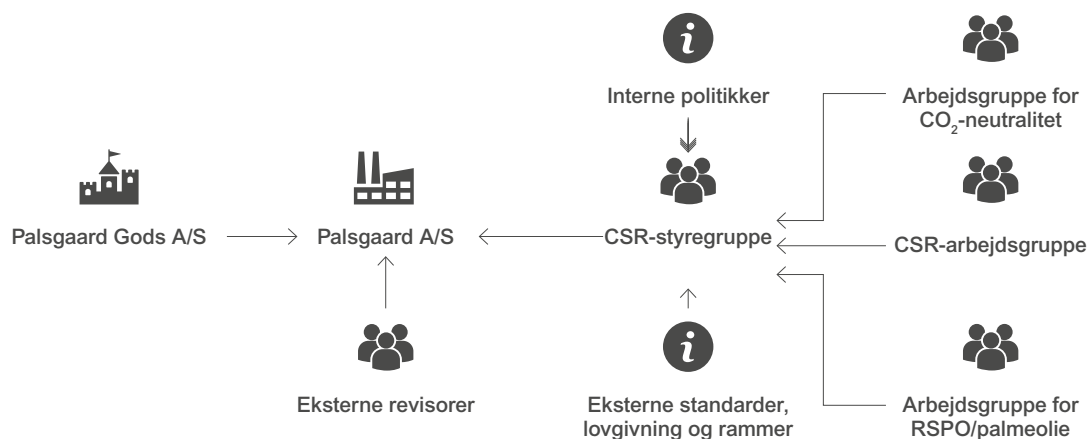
i

Interne politikker

Arbejdsgruppe for $CO_2$-neutralitet

Palsgaard Gods A/S

Palsgaard A/S

CSR-styregruppe

CSR-arbejdsgruppe

Eksterne revisorer

i

Eksterne standarder, lovgivning og rammer

Arbejdsgruppe for RSPO/palmeolie